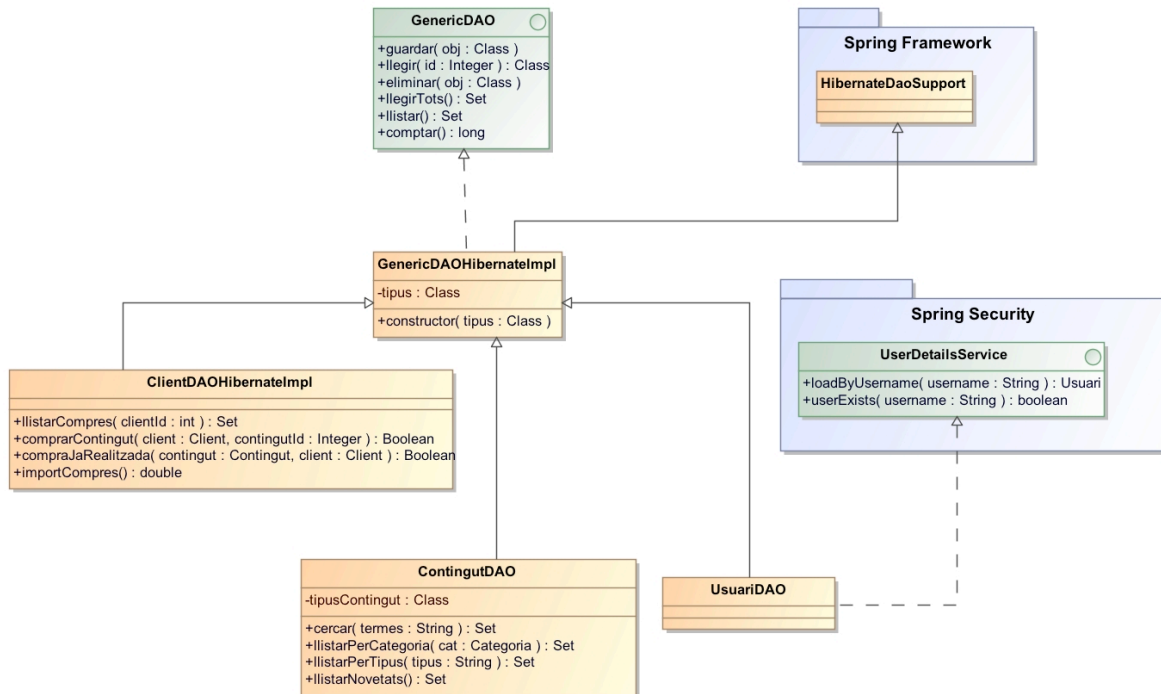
GenericDAO

+guardar( obj : Class )
+llegir( id : Integer ) : Class
+eliminar( obj : Class )
+llegirTots() : Set
+llistar() : Set
+comptar() : long

Spring Framework

HibernateDaoSupport

GenericDAOHibernateImpl

-tipus : Class

+constructor( tipus : Class )

Spring Security

UserDetailsService

+loadByUsername( username : String ) : Usuari
+userExists( username : String ) : boolean

ClientDAOHibernateImpl

+llistarCompres( clientId : int ) : Set
+comprarContingut( client : Client, contingutId : Integer ) : Boolean
+compraJaRealitzada( contingut : Contingut, client : Client ) : Boolean
+importCompres() : double

ContingutDAO

-tipusContingut : Class

+cercar( termes : String ) : Set
+llistarPerCategoria( cat : Categoria ) : Set
+llistarPerTipus( tipus : String ) : Set
+llistarNovetats() : Set

UsuariDAO